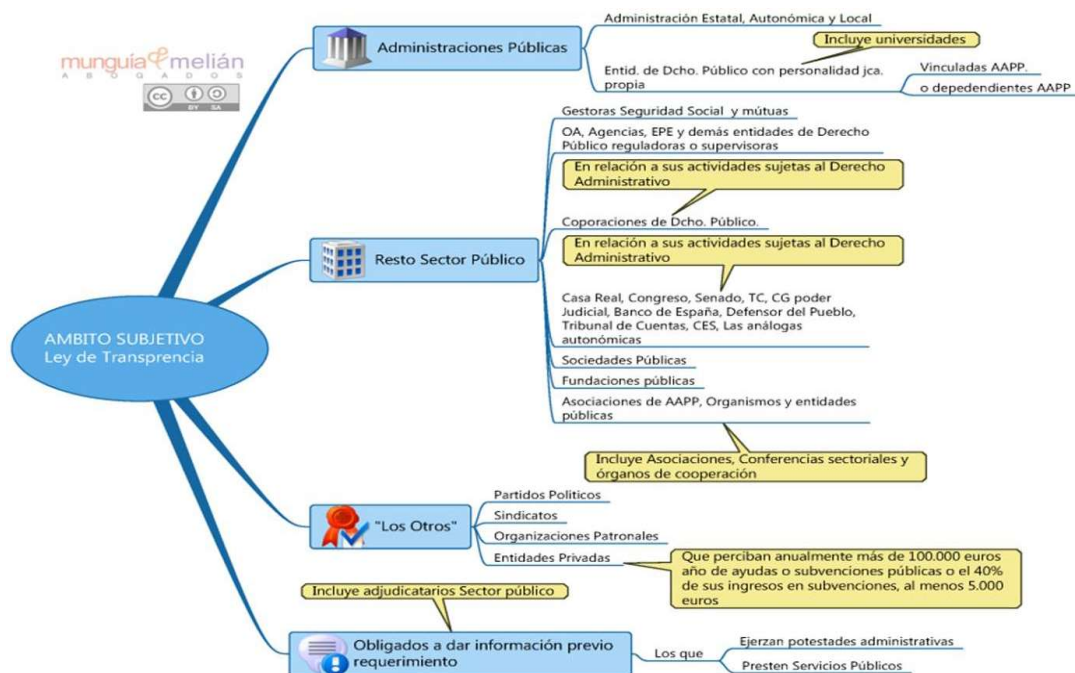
munguía & melián
ABOGADOS

AMBITO SUBJETIVO
Ley de Transprencia

Administraciones Públicas

Administración Estatal, Autonómica y Local

Incluye universidades

Entid. de Dcho. Público con personalidad jca. propia

Vinculadas AAPP.

o depedendientes AAPP

Resto Sector Público

Gestoras Seguridad Social y mútuas

OA, Agencias, EPE y demás entidades de Derecho Público reguladoras o supervisoras

En relación a sus actividades sujetas al Derecho Administrativo

Coporaciones de Dcho. Público.

En relación a sus actividades sujetas al Derecho Administrativo

Casa Real, Congreso, Senado, TC, CG poder Judicial, Banco de España, Defensor del Pueblo, Tribunal de Cuentas, CES, Las análogas autonómicas

Sociedades Públicas

Fundaciones públicas

Asociaciones de AAPP, Organismos y entidades públicas

Incluye Asociaciones, Conferencias sectoriales y órganos de cooperación

"Los Otros"

Partidos Políticos

Sindicatos

Organizaciones Patronales

Entidades Privadas

Que perciban anualmente más de 100.000 euros año de ayudas o subvenciones públicas o el 40% de sus ingresos en subvenciones, al menos 5.000 euros

Incluye adjudicatarios Sector público

Obligados a dar información previo requerimiento

Los que

Ejerzan potestades administrativas

Presten Servicios Públicos